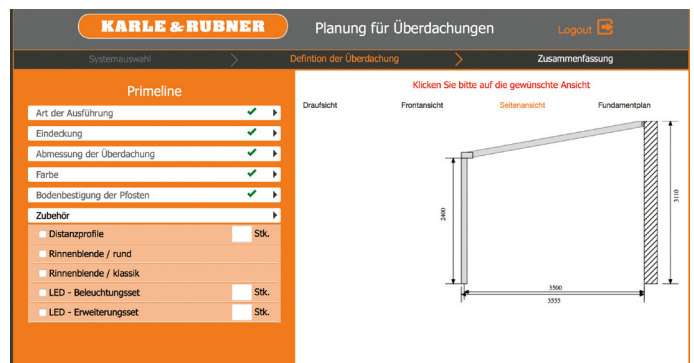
KARLE & RUBNER

Planung für Überdachungen

Logout

Systemauswahl

Defintion der Überdachung

Zusammenfassung

Primeline

Art der Ausführung

Eindeckung

Abmessung der Überdachung

Farbe

Bodenbestigung der Pfosten

Zubehör

Distanzprofile

Stk.

Rinnenblende / rund

Rinnenblende / klassik

LED - Beleuchtungsset

Stk.

LED - Erweiterungsset

Stk.

Klicken Sie bitte auf die gewünschte Ansicht

Draufsicht

Frontansicht

Seitenansicht

Fundamentplan

2400

3110

3500

3555